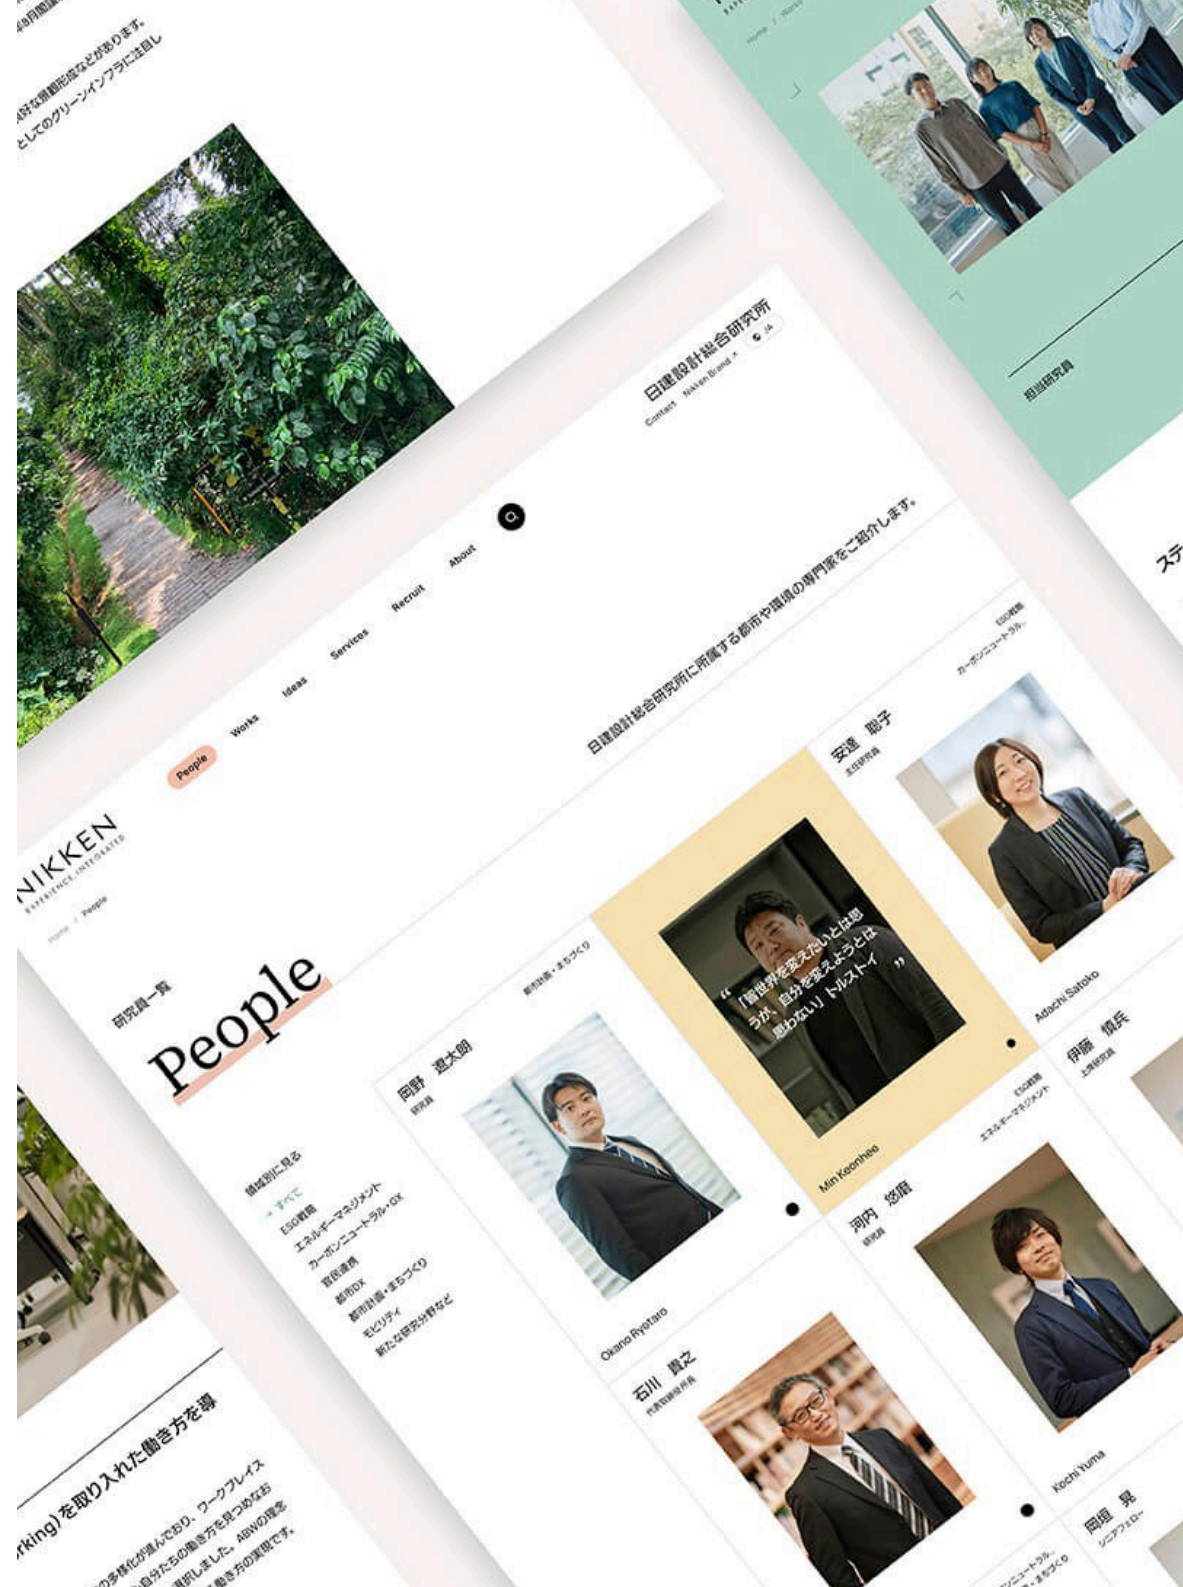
良好な微気候形成などがあります。
としてのグリーンインフラに注目し

日建設計総合研究所
Contact Nikken Brand JA

NIKKEN
EXPERIENCE, INTEGRATED

People Works Ideas Services Recruit About

Home / People

研究員一覧
People

日建設計総合研究所に所属する都市や環境の専門家をご紹介します。

領域別に見る
→ すべて
ESG戦略
エネルギーマネジメント
カーボンニュートラル・GX
官民連携
都市DX
都市計画・まちづくり
モビリティ
新たな研究分野など

岡野 遼太朗
研究員
都市計画・まちづくり
Okano Ryotaro

“「皆世界を変えたいとは思うが、自分を変えようとは思わない」トルストイ”
Min Keonhee

安達 聡子
主任研究員
ESG戦略
カーボンニュートラル
Adachi Satoko

河内 悠真
研究員
ESG戦略
エネルギーマネジメント
Kochi Yuma

石川 貴之
代表取締役所長

伊藤 懐兵
上席研究員

岡垣 晃
シニアフェロー

担当研究員

rking)を取り入れた働き方を導
の多様化が進んでおり、ワークプレイス
自分たちの働き方を見つめなお
選択しました。ABWの理念
働き方の実現です。